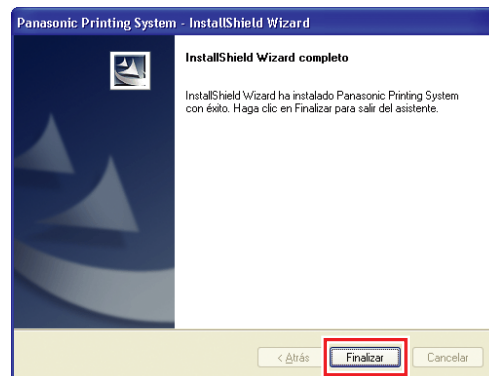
Panasonic Printing System - InstallShield Wizard

InstallShield Wizard completo

InstallShield Wizard ha instalado Panasonic Printing System con éxito. Haga clic en Finalizar para salir del asistente.

< Atrás
Finalizar
Cancelar